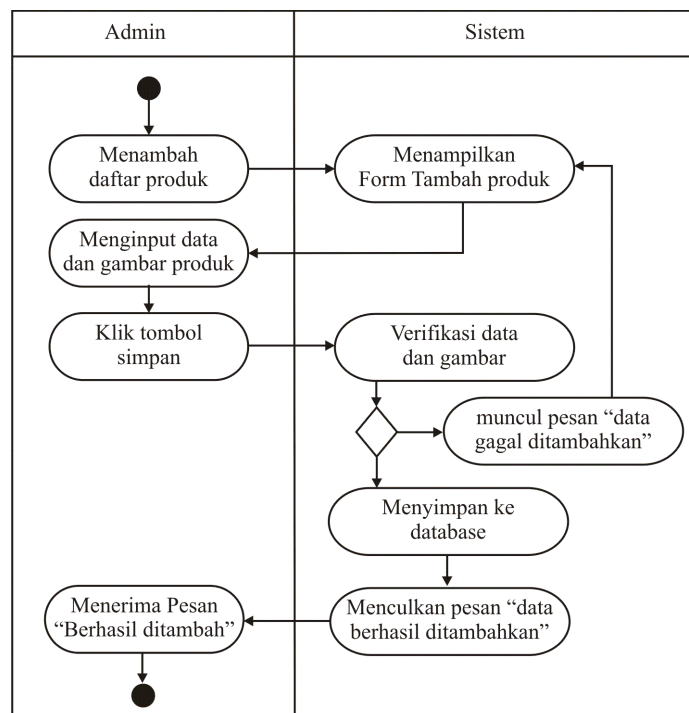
Admin

Sistem

Menambah daftar produk

Menampilkan Form Tambah produk

Menginput data dan gambar produk

Klik tombol simpan

Verifikasi data dan gambar

muncul pesan “data gagal ditambahkan”

Menyimpan ke database

Menerima Pesan “Berhasil ditambah”

Menculkan pesan “data berhasil ditambahkan”